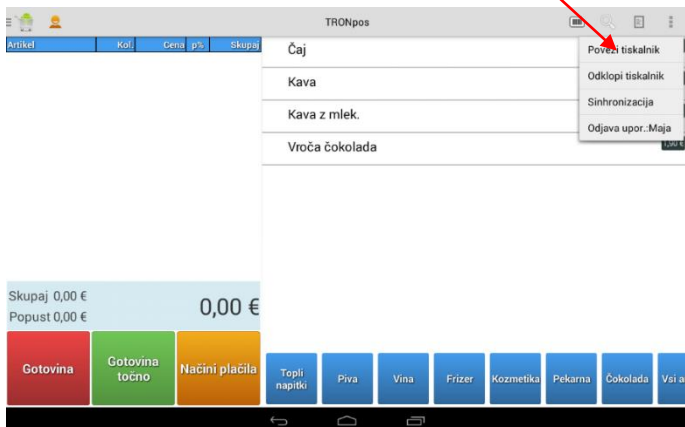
TRONpos

| Artikel | Kol. | Cena | p% | Skupaj |
|---|---|---|---|---|

Čaj

Kava

Kava z mlek.

Vroča čokolada

Poveži tiskalnik

Odklopi tiskalnik

Sinhronizacija

Odjava upor.:Maja

1,50 €

Skupaj 0,00 €

Popust 0,00 €

0,00 €

Gotovina

Gotovina točno

Načini plačila

Topli napitki

Piva

Vina

Frizer

Kozmetika

Pekarna

Čokolada

Vsi a